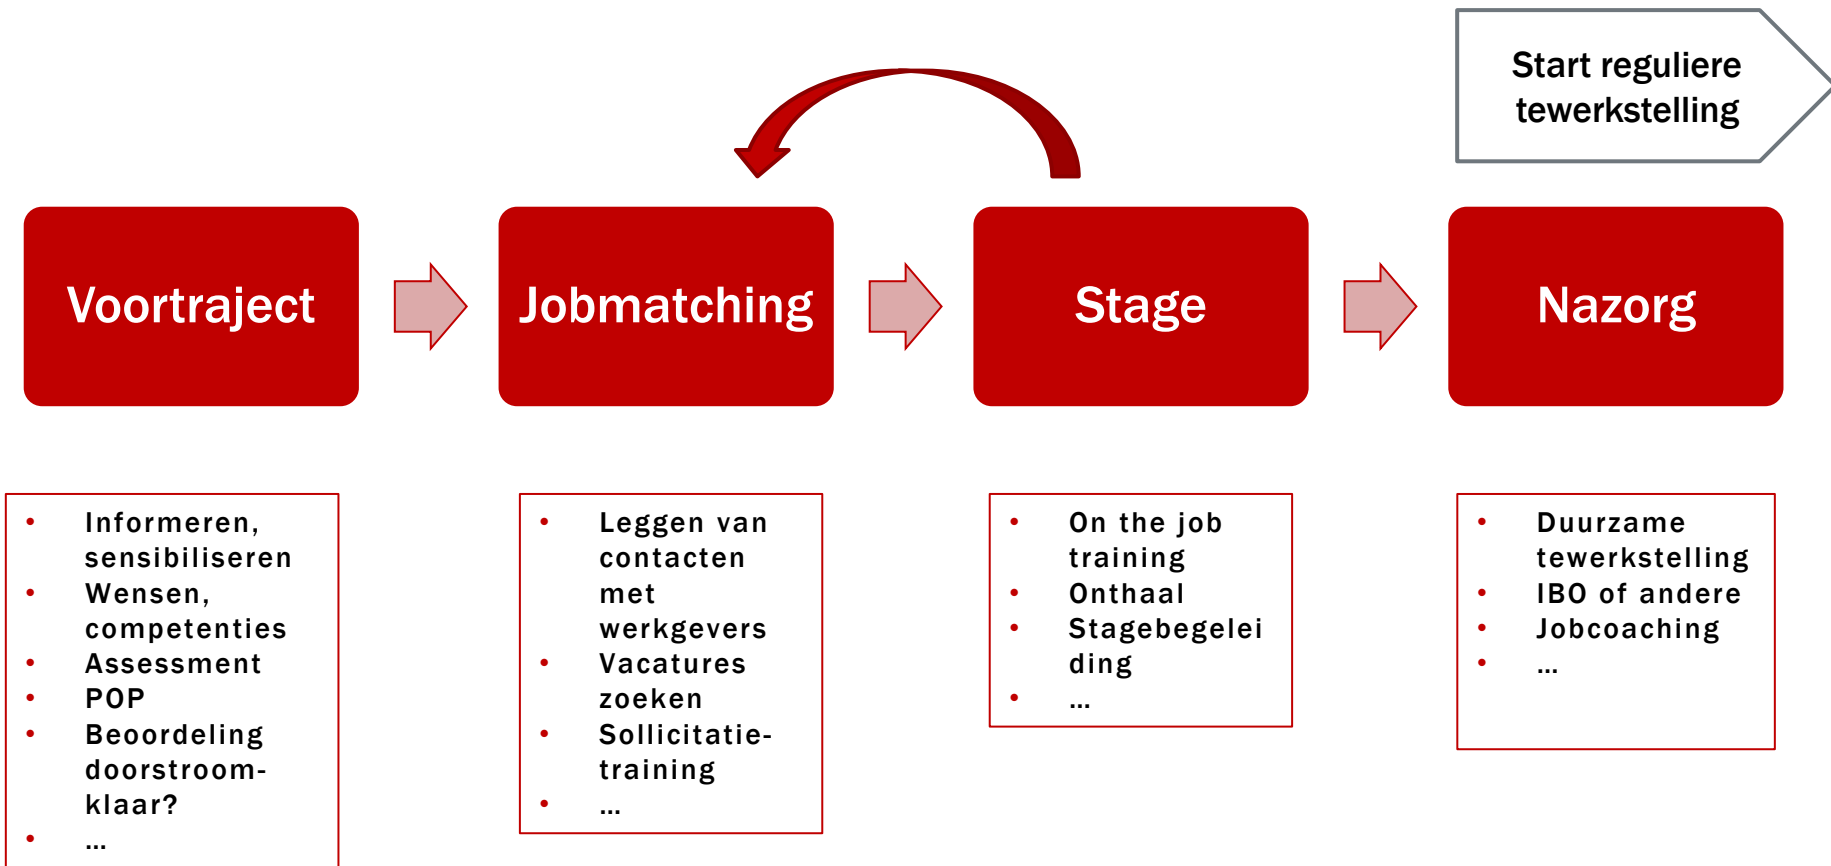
Start reguliere tewerkstelling

Voortraject

Jobmatching

Stage

Nazorg

- Informeren, sensibiliseren
- Wensen, competenties
- Assessment
- POP
- Beoordeling doorstroom-klaar?
- …

- Leggen van contacten met werkgevers
- Vacatures zoeken
- Sollicitatie-training
- …

- On the job training
- Onthaal
- Stagebegeleiding
- …

- Duurzame tewerkstelling
- IBO of andere
- Jobcoaching
- …